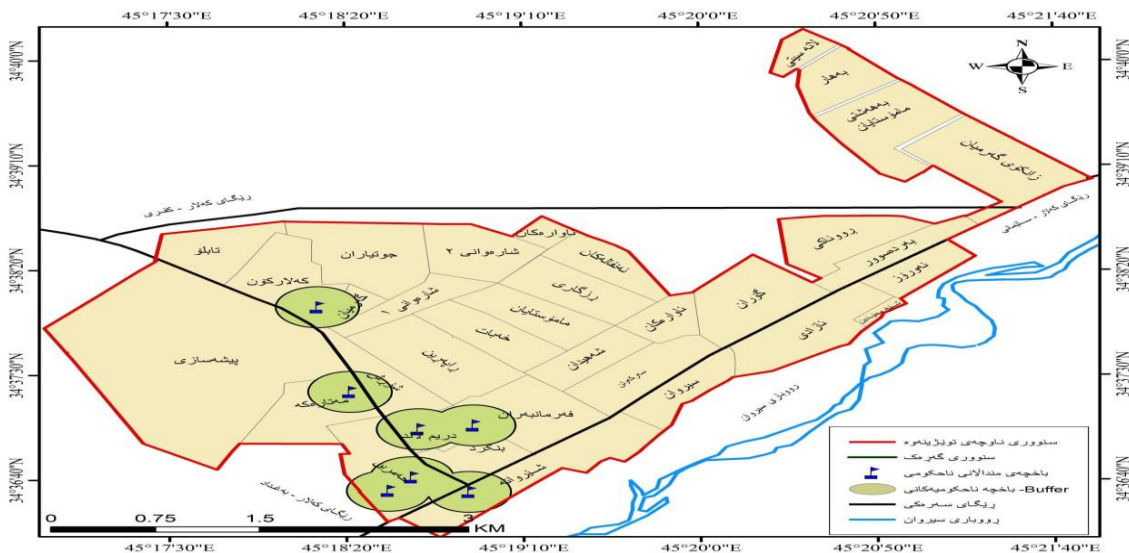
45°17'30"E 45°18'20"E 45°19'10"E 45°20'0"E 45°20'50"E 45°21'40"E

34°40'0"N
34°39'10"N
34°38'20"N
34°37'30"N
34°36'40"N

34°40'0"N
34°39'10"N
34°38'20"N
34°37'30"N
34°36'40"N

45°17'30"E 45°18'20"E 45°19'10"E 45°20'0"E 45°20'50"E 45°21'40"E

N
W E
S

ئاوایی
بەهار
بەهەشتی مامۆستایان
زانکۆی گەرمیان
ڕێگای کەلار - کفری
ڕێگای کەلار - سلێمانی
ئاوارەکان
شارەوانی ٢
ئینقلابەکان
تابلۆ
جوتیاران
کەلارکۆن
ڕزگاری
شارەوانی ١
مامۆستایان
خەبات
شەهیدان
ئاوارەکان
گەرمیان
ڕزگاری
پەرنسوور
نەورۆز
ئازادی
پیشەسازی
ڕاپەڕین
فەرمانبەران
سیروان
دریم
بەکرد
شەهیدان
ڕێگای کەلار - بەغداد
ڕووباری سیروان

0 0.75 1.5 3 KM

سنووری ناوچەی توێژینەوە
سنووری گەڕەک
باخچەی منداڵانی ناحکومی
Buffer - باخچە ناحکومییەکانی
ڕێگای سەرەکی
ڕووباری سیروان